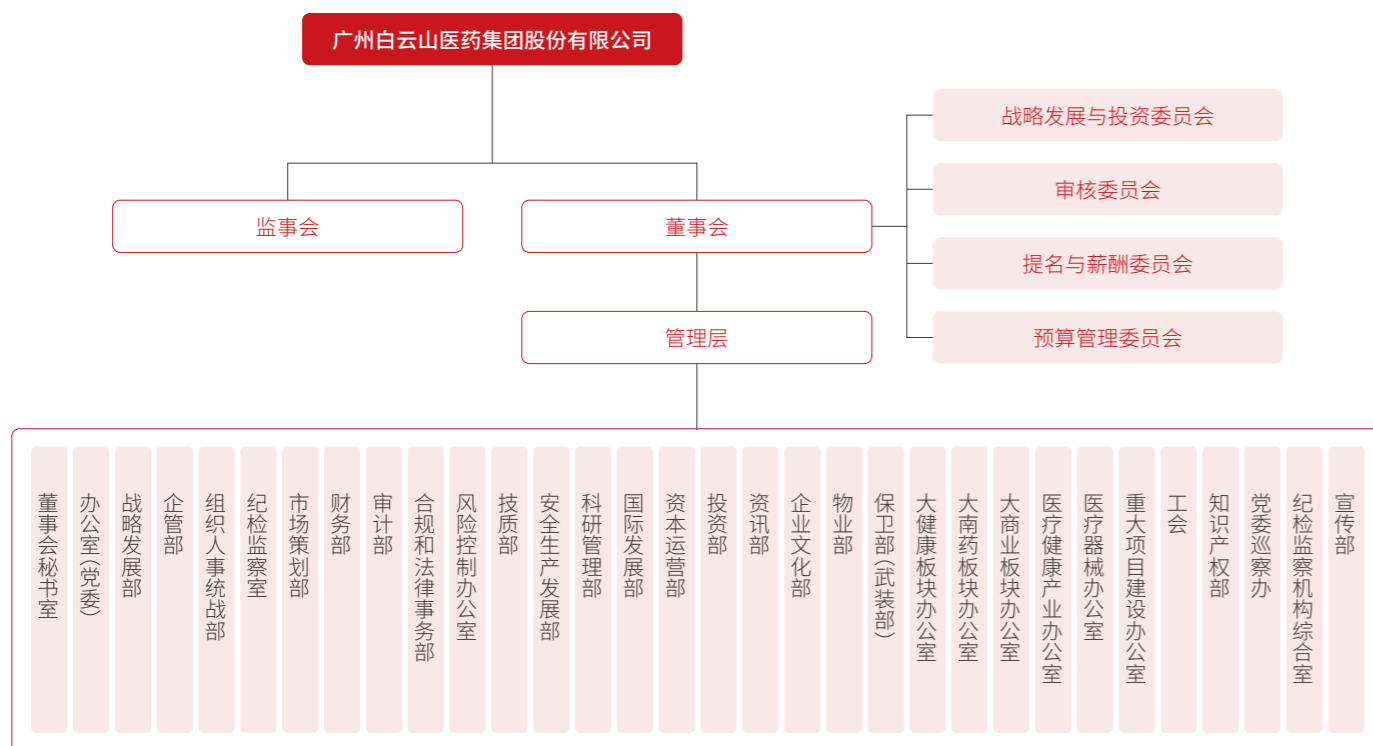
广州白云山医药集团股份有限公司

监事会

董事会

战略发展与投资委员会

审核委员会

提名与薪酬委员会

预算管理委员会

管理层

董事会秘书室

办公室(党委)

战略发展部

企管部

组织人事统战部

纪检监察室

市场策划部

财务部

审计部

合规和法律事务部

风险控制办公室

技质部

安全生产发展部

科研管理部

国际发展部

资本运营部

投资部

资讯部

企业文化部

物业部

保卫部(武装部)

大健康板块办公室

大南药板块办公室

大商业板块办公室

医疗健康产业办公室

医疗器械办公室

重大项目建设办公室

工会

知识产权部

党委巡察办

纪检监察机构综合室

宣传部